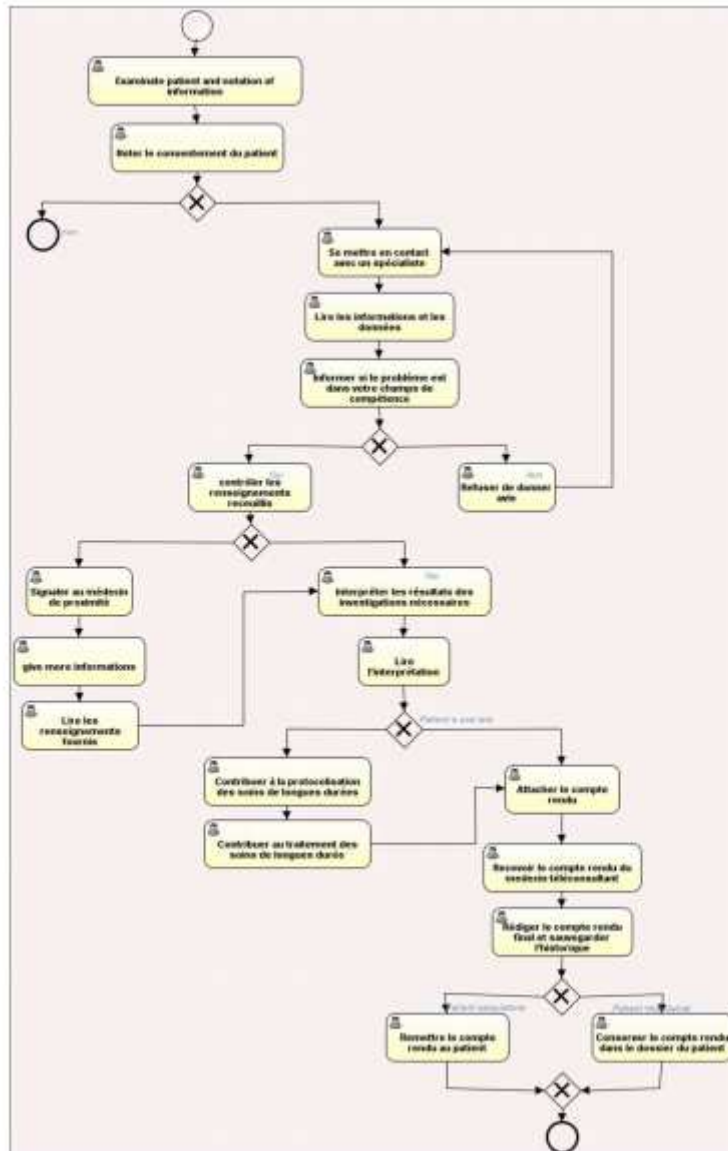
Examinate patient and notation of information

Noter le consentement du patient

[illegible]

Se mettre en contact avec un spécialiste

Lire les informations et les données

Informer si le problème est dans votre champs de compétence

Oui

contrôler les renseignements recueillis

Non

Refuser de donner avis

Signaler au médecin de proximité

give more informations

Lire les renseignements fournis

Oui

Interpréter les résultats des investigations nécessaires

Lire l'interprétation

Patient à soin long

Contribuer à la protocolisation des soins de longues durées

Contribuer au traitement des soins de longues durée

Attacher le compte rendu

Recevoir le compte rendu du médecin téléconsultant

Rédiger le compte rendu final et sauvegarder l'historique

Patient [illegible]

Patient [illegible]

Remettre le compte rendu au patient

Conserver le compte rendu dans le dossier du patient